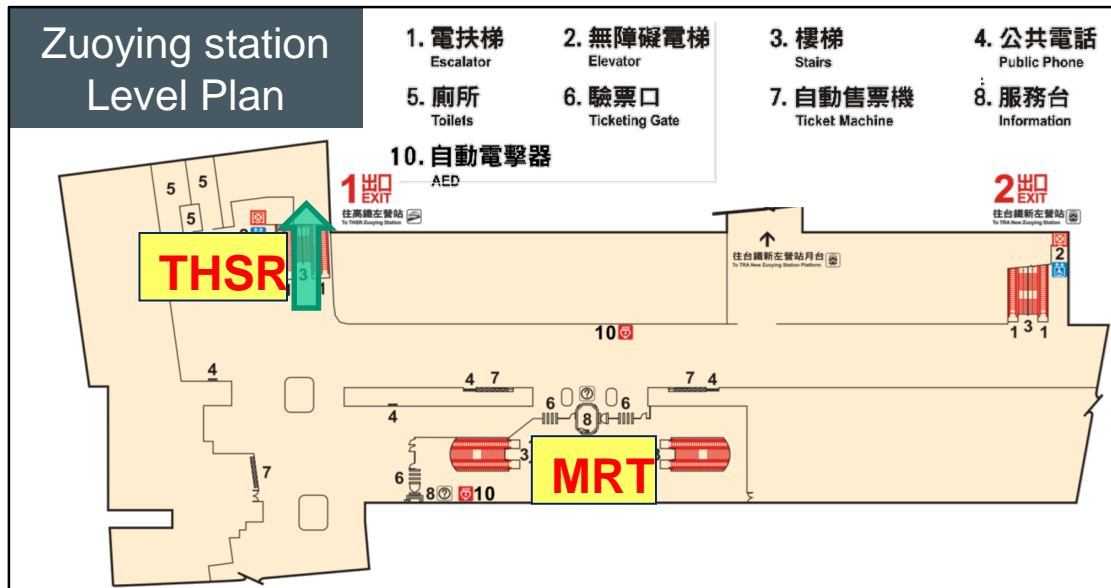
Zuoying station Level Plan

1. 電扶梯 Escalator
2. 無障礙電梯 Elevator
3. 樓梯 Stairs
4. 公共電話 Public Phone
5. 廁所 Toilets
6. 驗票口 Ticketing Gate
7. 自動售票機 Ticket Machine
8. 服務台 Information
10. 自動電擊器 AED

1 出口 EXIT
往高鐵左營站 To THSR Zuoying Station

2 出口 EXIT
往台鐵新左營站 To TRA New Zuoying Station

往台鐵新左營站月台 To TRA New Zuoying Station Platform

THSR

5 5 5 5 2 3 1 10 2 1 3 1 4 4 7 7 4 4 6 8 6 3 3 7 6 8 10

MRT